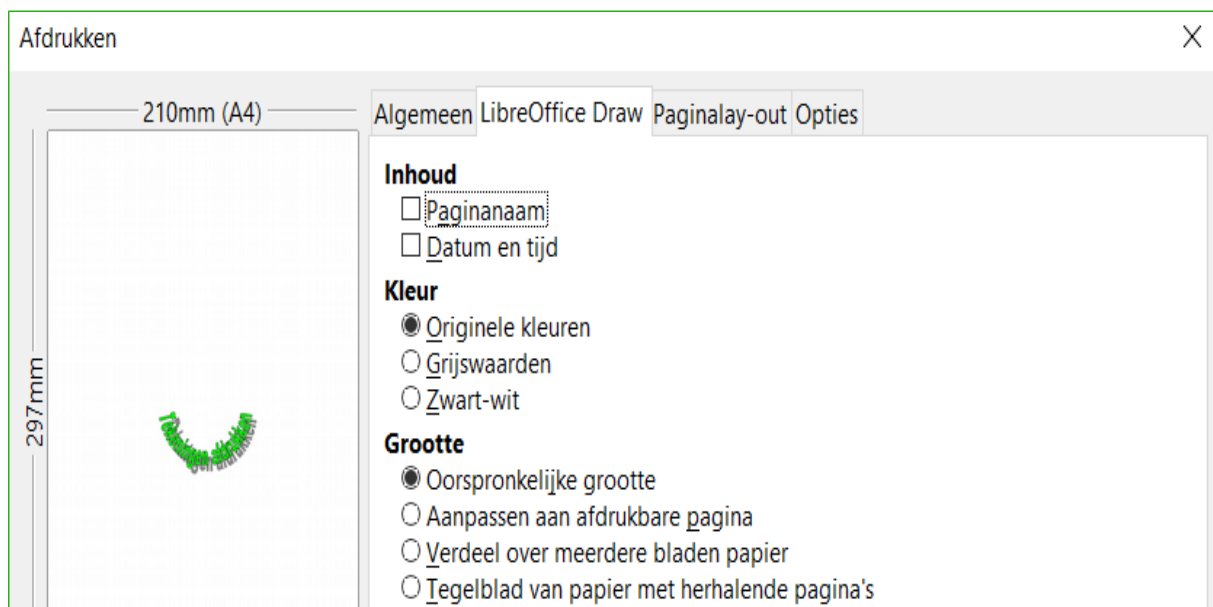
Afdrukken

210mm (A4)

297mm

Tekstregel afdrukken

Algemeen LibreOffice Draw Paginalay-out Opties

Inhoud
☐ Paginanaam
☐ Datum en tijd

Kleur
◉ Originele kleuren
○ Grijswaarden
○ Zwart-wit

Grootte
◉ Oorspronkelijke grootte
○ Aanpassen aan afdrukbare pagina
○ Verdeel over meerdere bladen papier
○ Tegelblad van papier met herhalende pagina's